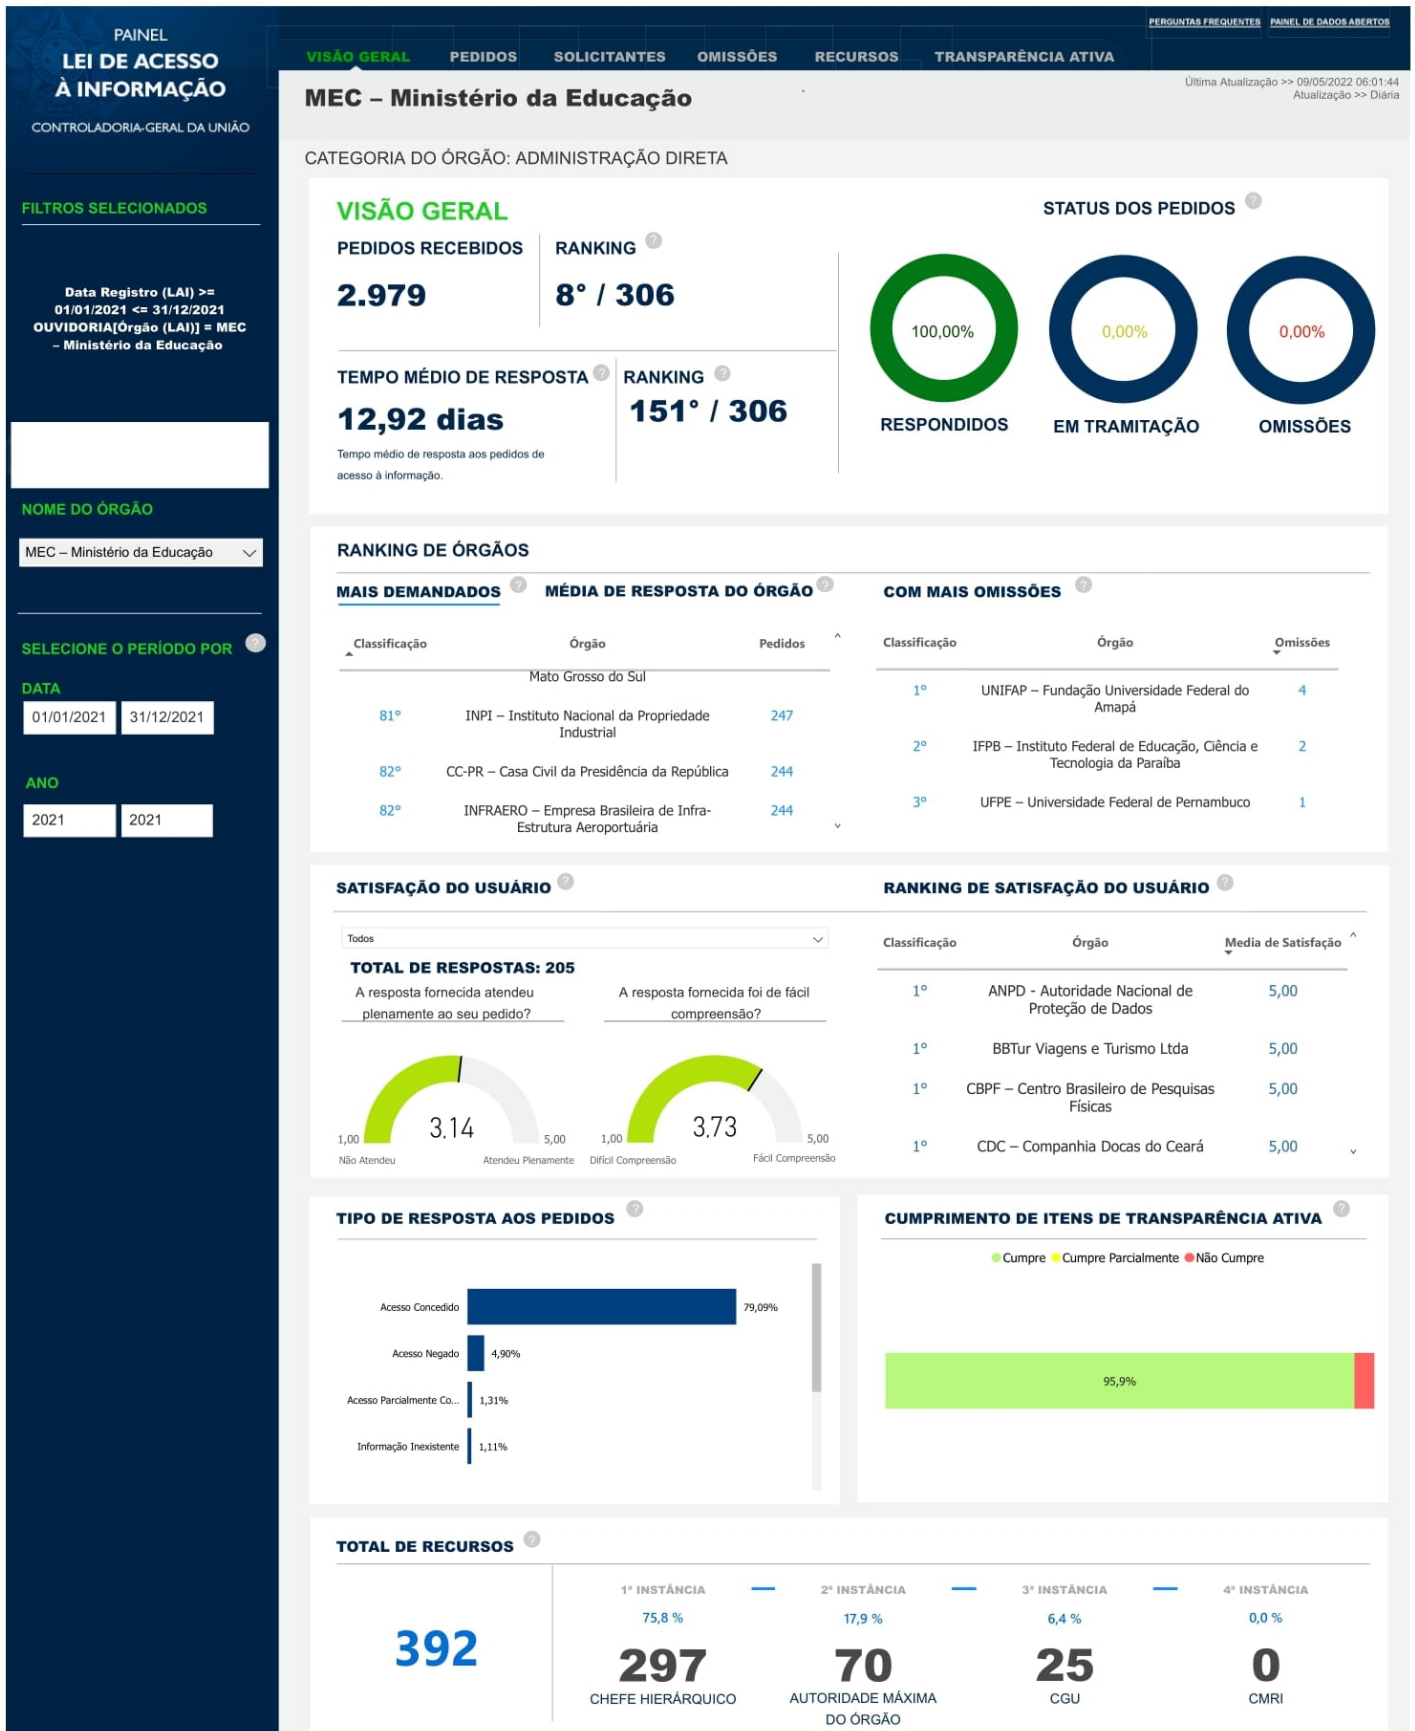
PAINEL
LEI DE ACESSO
À INFORMAÇÃO
CONTROLADORIA-GERAL DA UNIÃO

PERGUNTAS FREQUENTES PAINEL DE DADOS ABERTOS

VISÃO GERAL PEDIDOS SOLICITANTES OMISSÕES RECURSOS TRANSPARÊNCIA ATIVA

MEC – Ministério da Educação

Última Atualização >> 09/05/2022 06:01:44
Atualização >> Diária

CATEGORIA DO ÓRGÃO: ADMINISTRAÇÃO DIRETA

FILTROS SELECIONADOS

Data Registro (LAI) >= 01/01/2021 <= 31/12/2021 OUVIDORIA[Órgão (LAI)] = MEC – Ministério da Educação

NOME DO ÓRGÃO
MEC – Ministério da Educação

SELECIONE O PERÍODO POR
DATA
01/01/2021 31/12/2021
ANO
2021 2021

VISÃO GERAL
PEDIDOS RECEBIDOS
2.979
RANKING
8° / 306
TEMPO MÉDIO DE RESPOSTA
12,92 dias
Tempo médio de resposta aos pedidos de acesso à informação.
RANKING
151° / 306

STATUS DOS PEDIDOS
100,00%
RESPONDIDOS
0,00%
EM TRAMITAÇÃO
0,00%
OMISSÕES

RANKING DE ÓRGÃOS
MAIS DEMANDADOS MÉDIA DE RESPOSTA DO ÓRGÃO

| Classificação | Órgão | Pedidos |
|---|---|---|
| | Mato Grosso do Sul | |
| 81º | INPI – Instituto Nacional da Propriedade Industrial | 247 |
| 82º | CC-PR – Casa Civil da Presidência da República | 244 |
| 82º | INFRAERO – Empresa Brasileira de Infra-Estrutura Aeroportuária | 244 |

COM MAIS OMISSÕES

| Classificação | Órgão | Omissões |
|---|---|---|
| 1º | UNIFAP – Fundação Universidade Federal do Amapá | 4 |
| 2º | IFPB – Instituto Federal de Educação, Ciência e Tecnologia da Paraíba | 2 |
| 3º | UFPE – Universidade Federal de Pernambuco | 1 |

SATISFAÇÃO DO USUÁRIO
Todos
TOTAL DE RESPOSTAS: 205
A resposta fornecida atendeu plenamente ao seu pedido?
1,00 3.14 5,00
Não Atendeu Atendeu Plenamente
A resposta fornecida foi de fácil compreensão?
1,00 3.73 5,00
Difícil Compreensão Fácil Compreensão

RANKING DE SATISFAÇÃO DO USUÁRIO

| Classificação | Órgão | Media de Satisfação |
|---|---|---|
| 1º | ANPD - Autoridade Nacional de Proteção de Dados | 5,00 |
| 1º | BBTur Viagens e Turismo Ltda | 5,00 |
| 1º | CBPF – Centro Brasileiro de Pesquisas Físicas | 5,00 |
| 1º | CDC – Companhia Docas do Ceará | 5,00 |

TIPO DE RESPOSTA AOS PEDIDOS
Acesso Concedido 79,09%
Acesso Negado 4,90%
Acesso Parcialmente Co... 1,31%
Informação Inexistente 1,11%

CUMPRIMENTO DE ITENS DE TRANSPARÊNCIA ATIVA
Cumpre Cumpre Parcialmente Não Cumpre
95,9%

TOTAL DE RECURSOS
392
1ª INSTÂNCIA 75,8 % 297 CHEFE HIERÁRQUICO
2ª INSTÂNCIA 17,9 % 70 AUTORIDADE MÁXIMA DO ÓRGÃO
3ª INSTÂNCIA 6,4 % 25 CGU
4ª INSTÂNCIA 0,0 % 0 CMRI